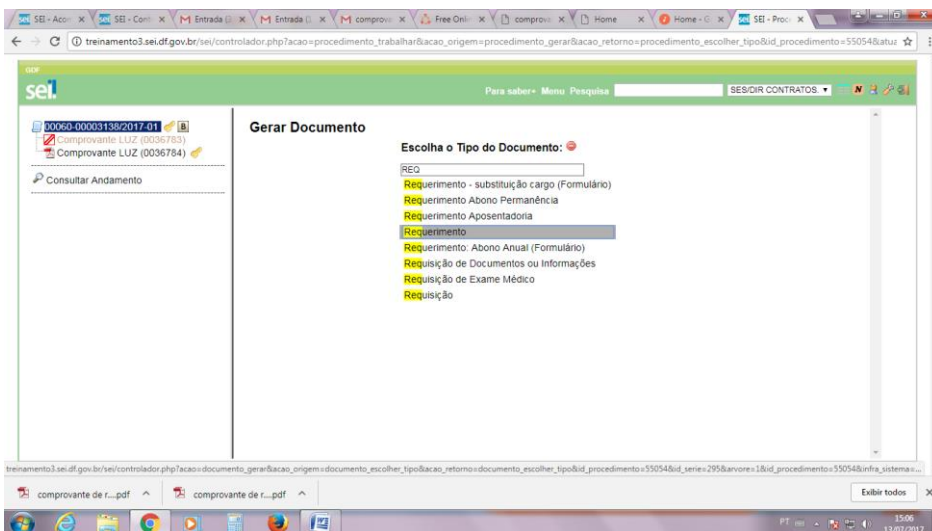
SEI - Aco × | SEI - Con × | Entrada × | Entrada × | comprov × | Free Onli × | comprov × | Home × | Home - × | SEI - Proc ×

treinamento3.sei.df.gov.br/sei/controlador.php?acao=procedimento_trabalhar&acao_origem=procedimento_gerar&acao_retorno=procedimento_escolher_tipo&id_procedimento=55054&atua

GDF

sei.

Para saber+ Menu Pesquisa

SES/DIR CONTRATOS.

00060-00003138/2017-01
Comprovante LUZ (0036783)
Comprovante LUZ (0036784)

Consultar Andamento

Gerar Documento

Escolha o Tipo do Documento:

REQ

Requerimento - substituição cargo (Formulário)
Requerimento Abono Permanência
Requerimento Aposentadoria
Requerimento
Requerimento: Abono Anual (Formulário)
Requisição de Documentos ou Informações
Requisição de Exame Médico
Requisição

treinamento3.sei.df.gov.br/sei/controlador.php?acao=documento_gerar&acao_origem=documento_escolher_tipo&acao_retorno=documento_escolher_tipo&id_procedimento=55054&id_serie=295&arvore=1&id_procedimento=55054&infra_sistema=...

comprovante de r....pdf

comprovante de r....pdf

Exibir todos

PT 15:06 13/07/2017